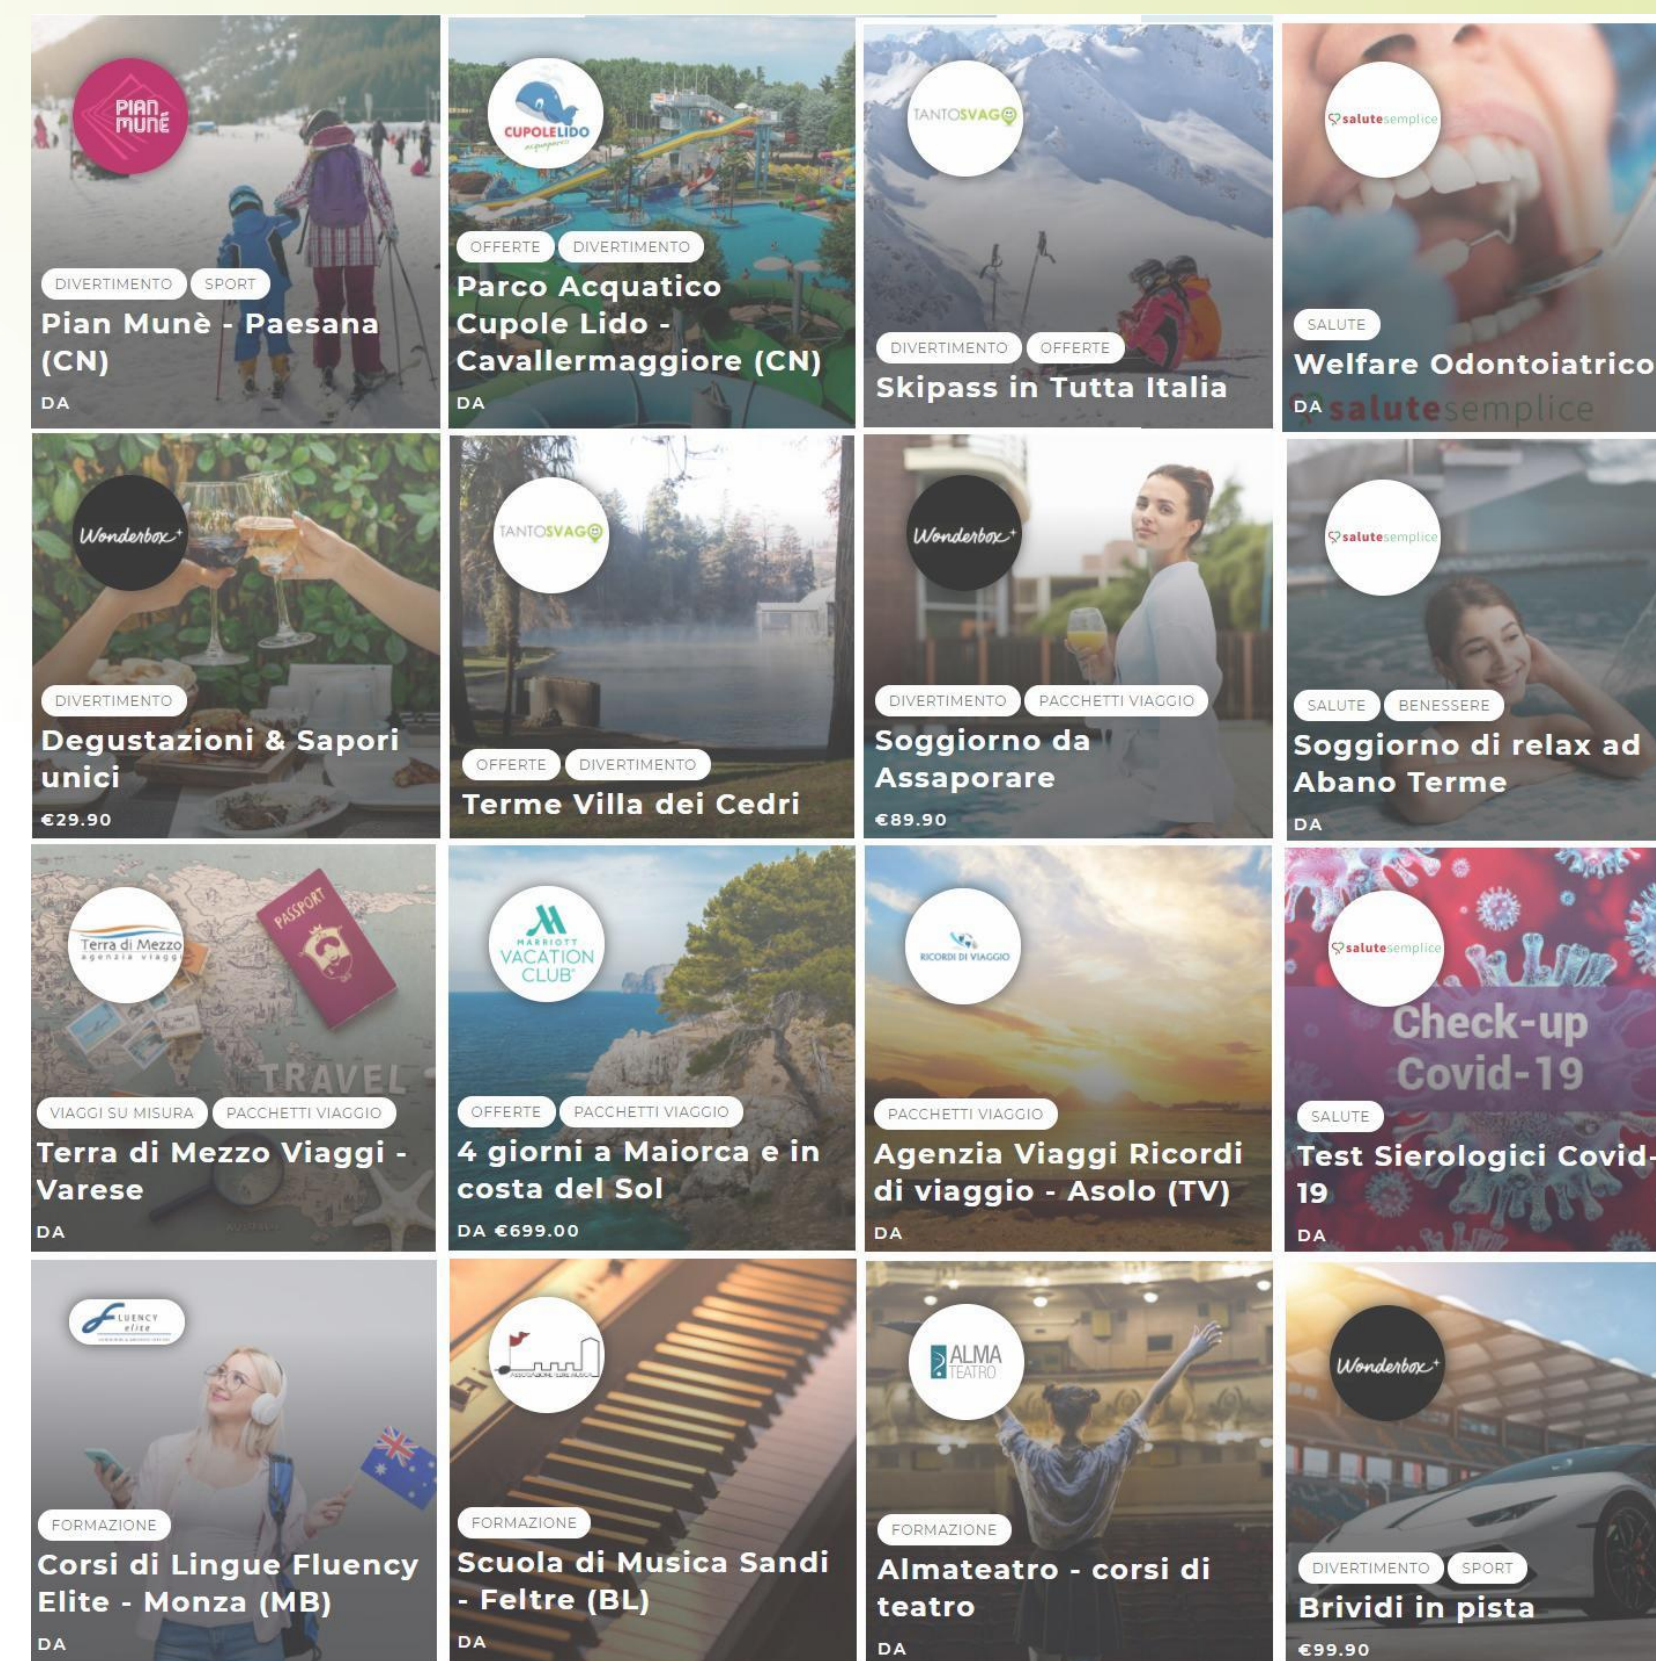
PIAN MUNÉ
DIVERTIMENTO SPORT
Pian Munè - Paesana (CN)
DA

CUPOLE LIDO
OFFERTE DIVERTIMENTO
Parco Acquatico Cupole Lido - Cavallermaggiore (CN)
DA

TANTOSVAGO
DIVERTIMENTO OFFERTE
Skipass in Tutta Italia

salutesemplice
SALUTE
Welfare Odontoiatrico
DA salutesemplice

Wonderbox
DIVERTIMENTO
Degustazioni & Sapori unici
€29.90

TANTOSVAGO
OFFERTE DIVERTIMENTO
Terme Villa dei Cedri

Wonderbox
DIVERTIMENTO PACCHETTI VIAGGIO
Soggiorno da Assaporare
€89.90

salutesemplice
SALUTE BENESSERE
Soggiorno di relax ad Abano Terme
DA

Terra di Mezzo agenzia viaggi
PASSPORT
TRAVEL
VIAGGI SU MISURA PACCHETTI VIAGGIO
Terra di Mezzo Viaggi - Varese
DA

MARRIOTT VACATION CLUB
OFFERTE PACCHETTI VIAGGIO
4 giorni a Maiorca e in costa del Sol
DA €699.00

RICORDI DI VIAGGIO
PACCHETTI VIAGGIO
Agenzia Viaggi Ricordi di viaggio - Asolo (TV)
DA

salutesemplice
Check-up Covid-19
SALUTE
Test Sierologici Covid-19
DA

FLUENCY elite
FORMAZIONE
Corsi di Lingue Fluency Elite - Monza (MB)
DA

FORMAZIONE
Scuola di Musica Sandi - Feltre (BL)
DA

ALMA TEATRO
FORMAZIONE
Almateatro - corsi di teatro
DA

Wonderbox
DIVERTIMENTO SPORT
Brividi in pista
€99.90